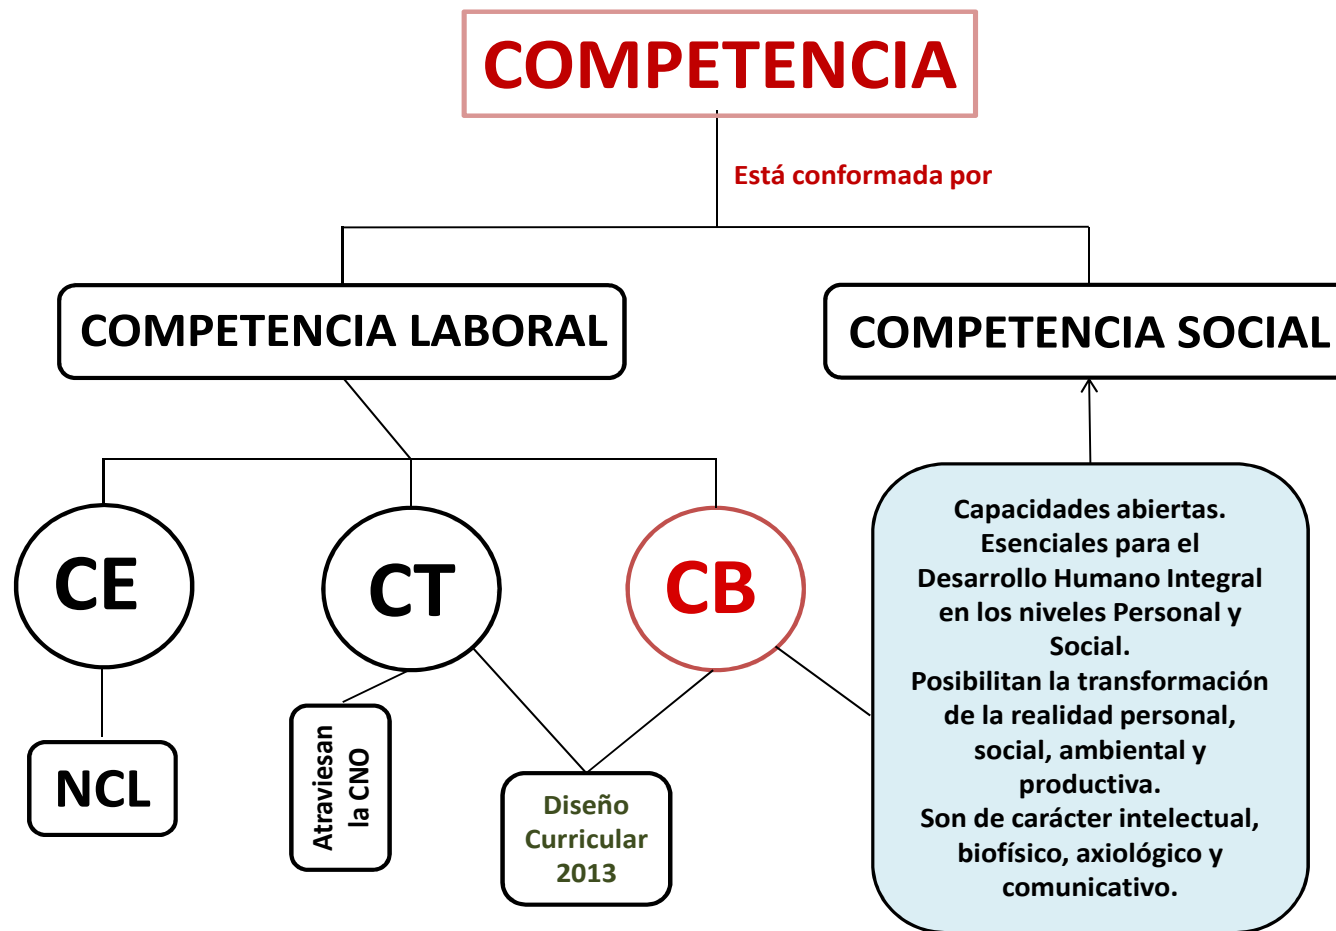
COMPETENCIA

Está conformada por

COMPETENCIA LABORAL

COMPETENCIA SOCIAL

CE

CT

CB

Capacidades abiertas. Esenciales para el Desarrollo Humano Integral en los niveles Personal y Social.
Posibilitan la transformación de la realidad personal, social, ambiental y productiva.
Son de carácter intelectual, biofísico, axiológico y comunicativo.

NCL

Atraviesan la CNO

Diseño Curricular 2013